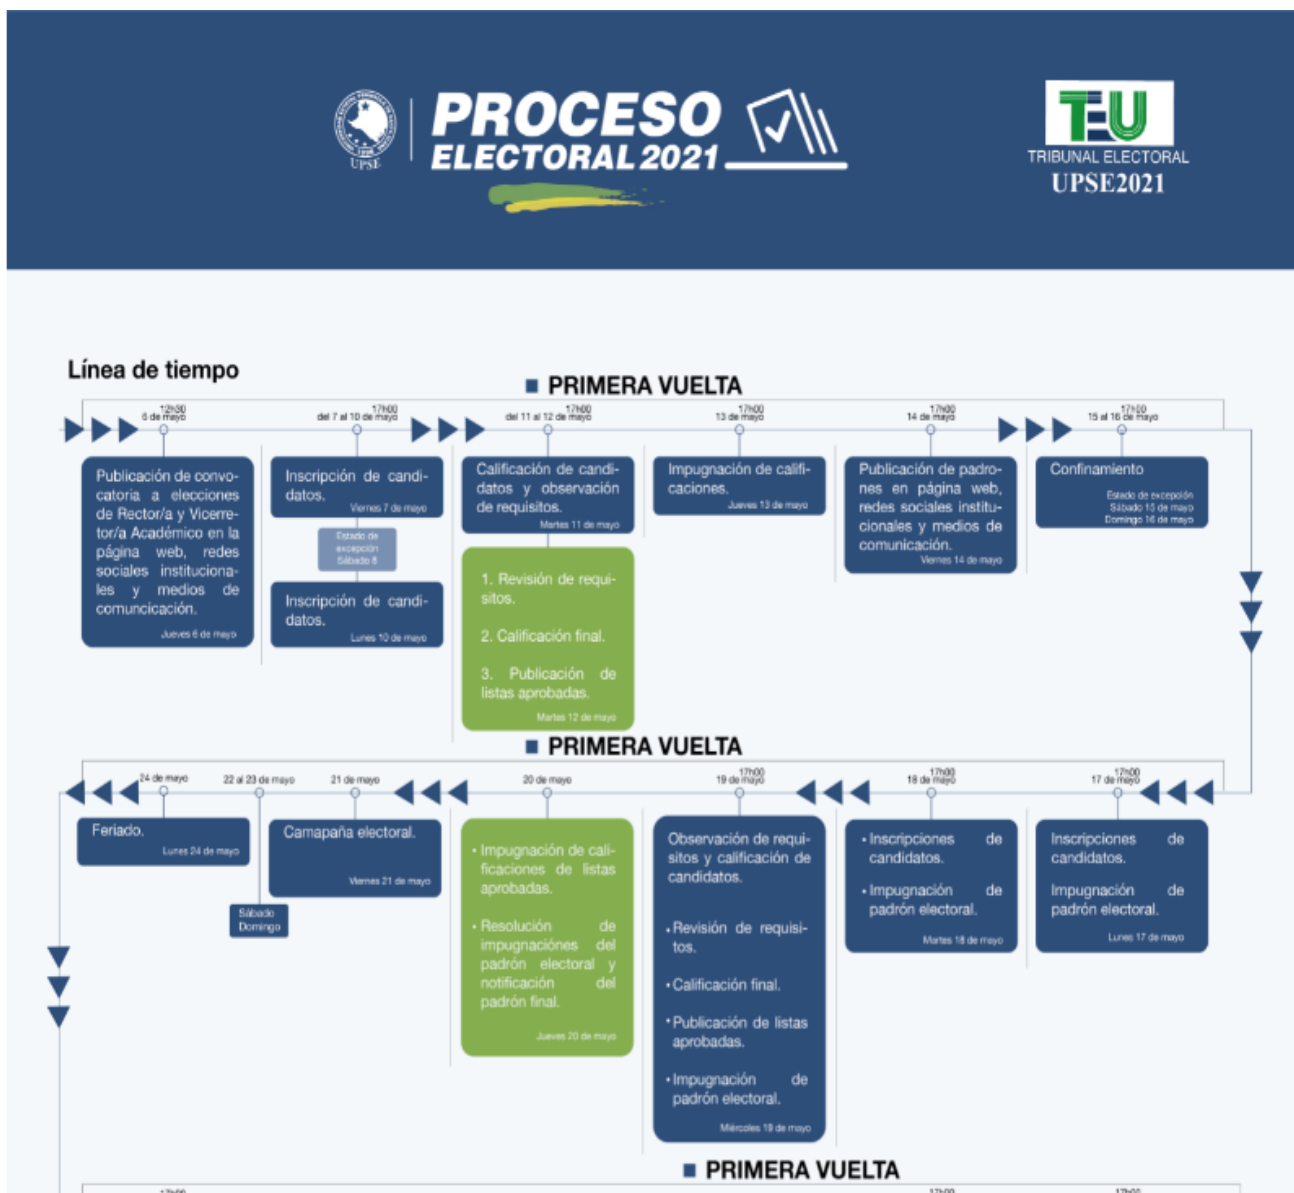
UPSE

PROCESO ELECTORAL 2021

TEU
TRIBUNAL ELECTORAL
UPSE2021

Línea de tiempo

PRIMERA VUELTA

12h30
6 de mayo

Publicación de convocatoria a elecciones de Rector/a y Vicerrector/a Académico en la página web, redes sociales institucionales y medios de comunicación.
Jueves 6 de mayo

17h00
del 7 al 10 de mayo

Inscripción de candidatos.
Viernes 7 de mayo

Estado de excepción
Sábado 8

Inscripción de candidatos.
Lunes 10 de mayo

17h00
del 11 al 12 de mayo

Calificación de candidatos y observación de requisitos.
Martes 11 de mayo

1. Revisión de requisitos.

2. Calificación final.

3. Publicación de listas aprobadas.
Martes 12 de mayo

17h00
13 de mayo

Impugnación de calificaciones.
Jueves 13 de mayo

17h00
14 de mayo

Publicación de padrones en página web, redes sociales institucionales y medios de comunicación.
Viernes 14 de mayo

17h00
15 al 16 de mayo

Confinamiento
Estado de excepción
Sábado 15 de mayo
Domingo 16 de mayo

PRIMERA VUELTA

24 de mayo

Feriado.
Lunes 24 de mayo

22 al 23 de mayo

Sábado
Domingo

21 de mayo

Camapaña electoral.
Viernes 21 de mayo

20 de mayo

· Impugnación de calificaciones de listas aprobadas.

· Resolución de impugnaciónes del padrón electoral y notificación del padrón final.
Jueves 20 de mayo

17h00
19 de mayo

Observación de requisitos y calificación de candidatos.

· Revisión de requisitos.

· Calificación final.

· Publicación de listas aprobadas.

· Impugnación de padrón electoral.
Miércoles 19 de mayo

17h00
18 de mayo

· Inscripciones de candidatos.

· Impugnación de padrón electoral.
Martes 18 de mayo

17h00
17 de mayo

Inscripciones de candidatos.

Impugnación de padrón electoral.
Lunes 17 de mayo

PRIMERA VUELTA